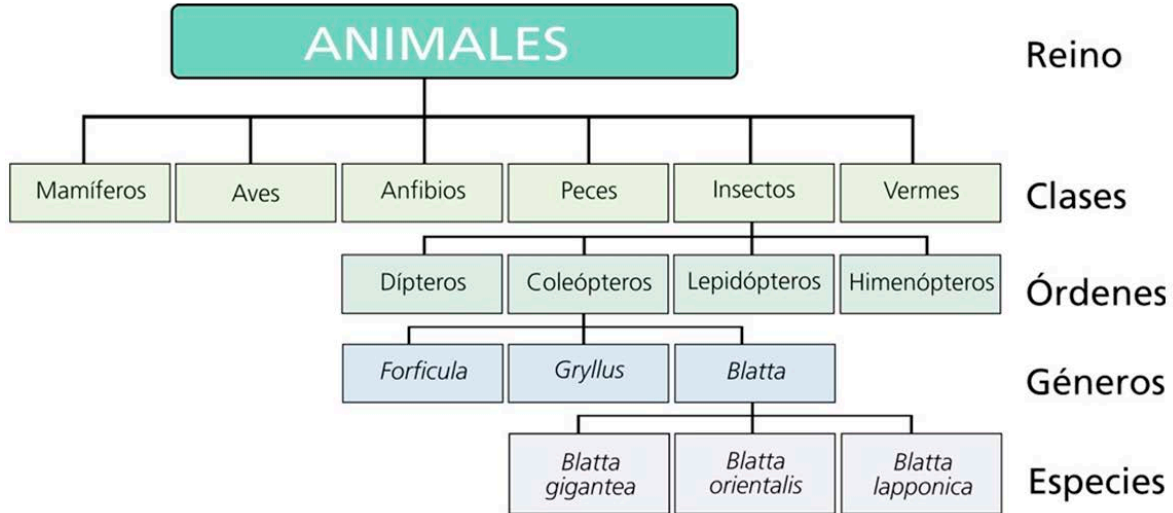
ANIMALES

Reino

Mamíferos

Aves

Anfibios

Peces

Insectos

Vermes

Clases

Dípteros

Coleópteros

Lepidópteros

Himenópteros

Órdenes

Forficula

Gryllus

Blatta

Géneros

Blatta gigantea

Blatta orientalis

Blatta lapponica

Especies